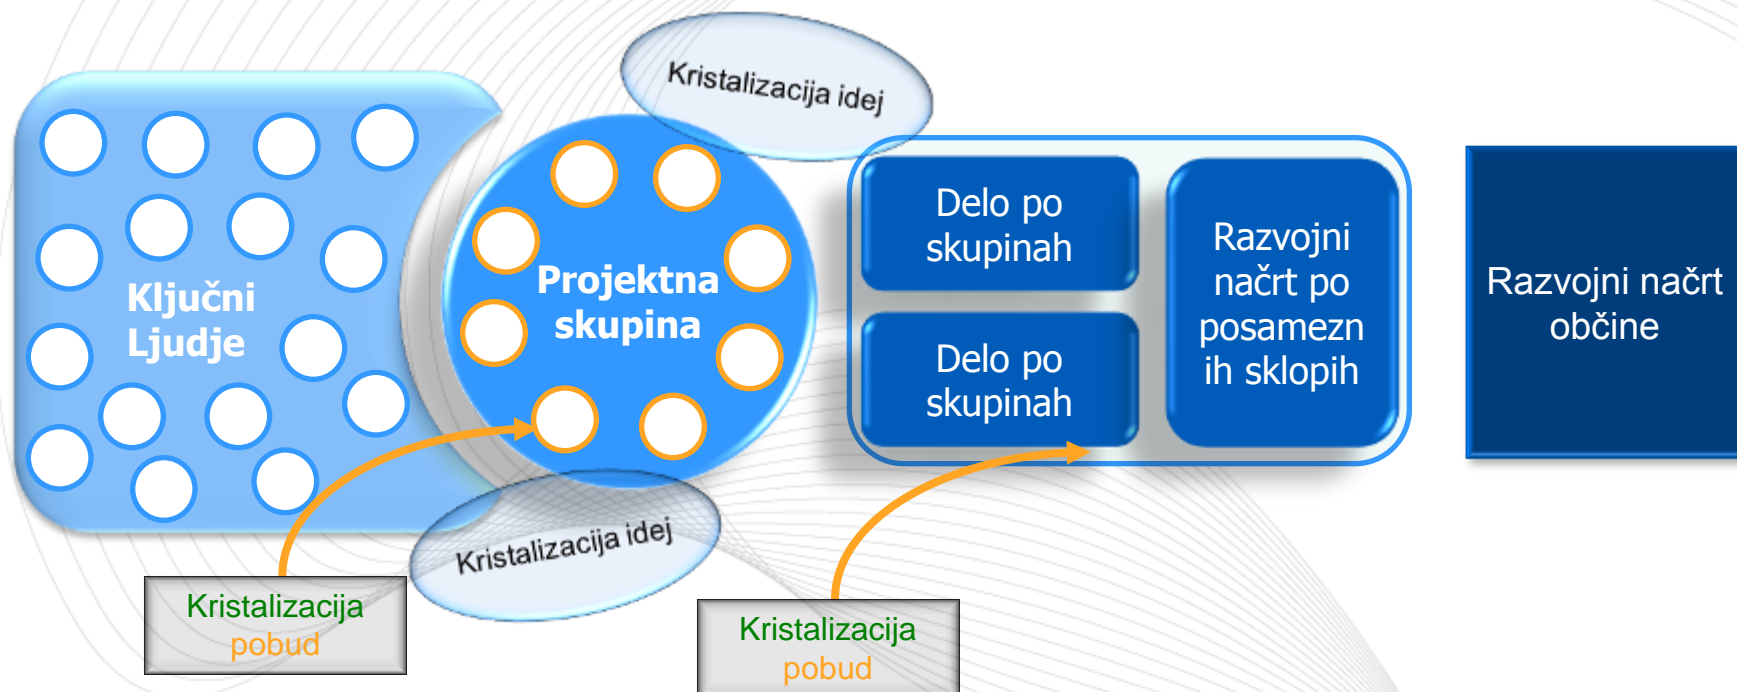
Kristalizacija idej

Ključni Ljudje

Projektna skupina

Delo po skupinah

Delo po skupinah

Razvojni načrt po posamezn ih sklopih

Razvojni načrt občine

Kristalizacija idej

Kristalizacija pobud

Kristalizacija pobud